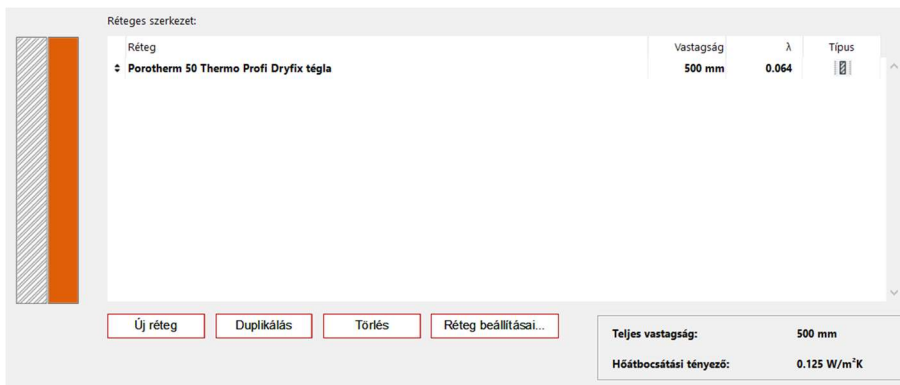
Réteges szerkezet:

| Réteg | Vastagság | λ | Típus |
|---|---|---|---|
| Porotherm 50 Thermo Profi Dryfix tégla | 500 mm | 0.064 | |

Új réteg
Duplikálás
Törlés
Réteg beállításai...

Teljes vastagság: 500 mm
Hőátbocsátási tényező: 0.125 W/m$^2$K